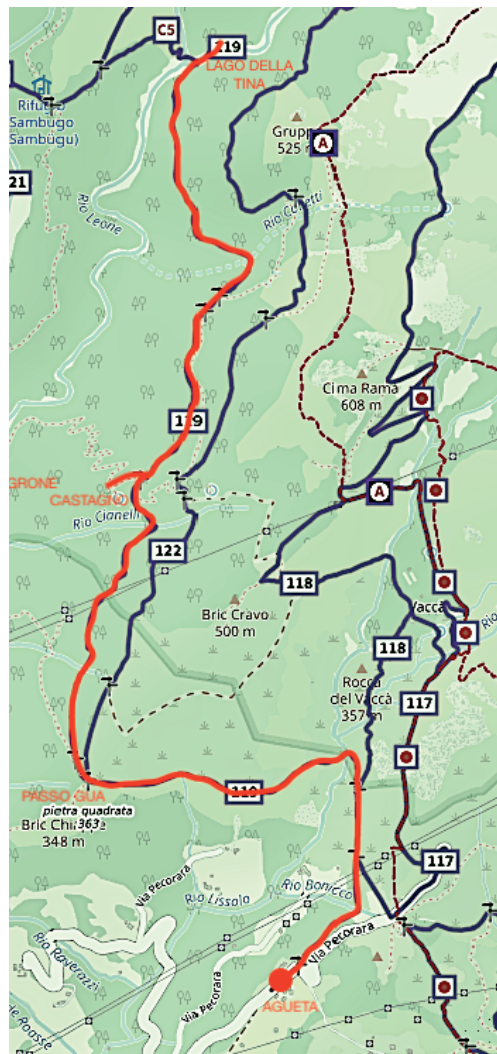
C5
119
LAGO DELLA TINA
Rifugio Sambugo (Sambùgu)
Grupp
525 m
A
21
Rio Leone
Rio Curetti
Cima Rama
608 m
119
GRONE
CASTAGNO
Rio Cianelli
A
122
118
Bric Cravo
500 m
Vacca
118
Rocca del Vaccà
357 m
117
PASSO GUA
pietra quadrata
363
Bric Chi
348 m
119
117
Via Pecorara
Rio Lissolo
Rio Bonicco
Rio Raverazzi
Via Pecorara
Via Pecorara
AGUETA
Rio
de Roaste